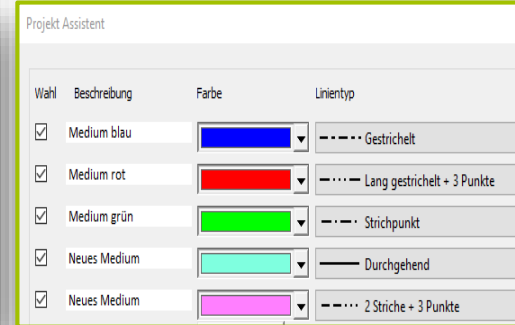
Projekt Assistent

| Wahl | Beschreibung | Farbe | Linientyp |
|---|---|---|---|
| ☑ | Medium blau | | Gestrichelt |
| ☑ | Medium rot | | Lang gestrichelt + 3 Punkte |
| ☑ | Medium grün | | Strichpunkt |
| ☑ | Neues Medium | | Durchgehend |
| ☑ | Neues Medium | | 2 Striche + 3 Punkte |